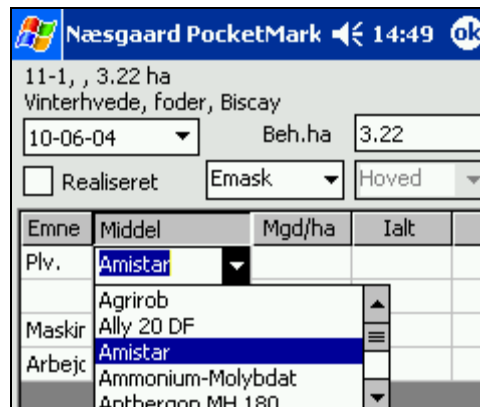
Næsgaard PocketMark 14:49 ok

11-1, , 3.22 ha
Vinterhvede, foder, Biscay

10-06-04 Beh.ha 3.22

Realiseret Emask Hoved

| Emne | Middel | Mgd/ha | Ialt |
|---|---|---|---|
| Plv. | Amistar | | |
| | | | |
| Maskir | | | |
| Arbejc | | | |

Agrirob
Ally 20 DF
Amistar
Ammonium-Molybdat
Anthergon MH 180